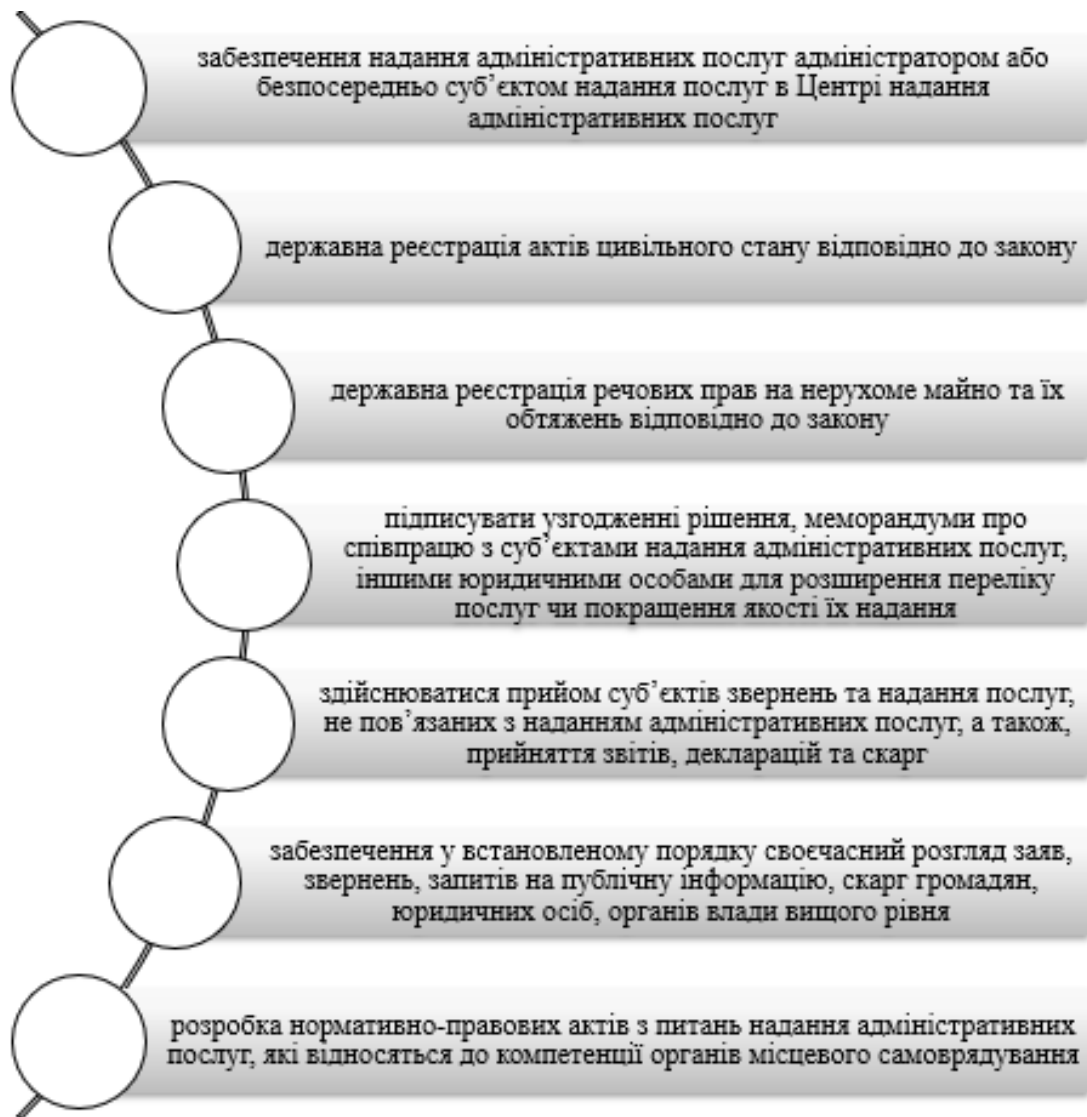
забезпечення надання адміністративних послуг адміністратором або безпосередньо суб'єктом надання послуг в Центрі надання адміністративних послуг

державна реєстрація актів цивільного стану відповідно до закону

державна реєстрація речових прав на нерухоме майно та їх обтяжень відповідно до закону

підписувати узгодженні рішення, меморандуми про співпрацю з суб'єктами надання адміністративних послуг, іншими юридичними особами для розширення переліку послуг чи покращення якості їх надання

здійснюватися прийом суб'єктів звернень та надання послуг, не пов'язаних з наданням адміністративних послуг, а також, прийняття звітів, декларацій та скарг

забезпечення у встановленому порядку своєчасний розгляд заяв, звернень, запитів на публічну інформацію, скарг громадян, юридичних осіб, органів влади вищого рівня

розробка нормативно-правових актів з питань надання адміністративних послуг, які відносяться до компетенції органів місцевого самоврядування